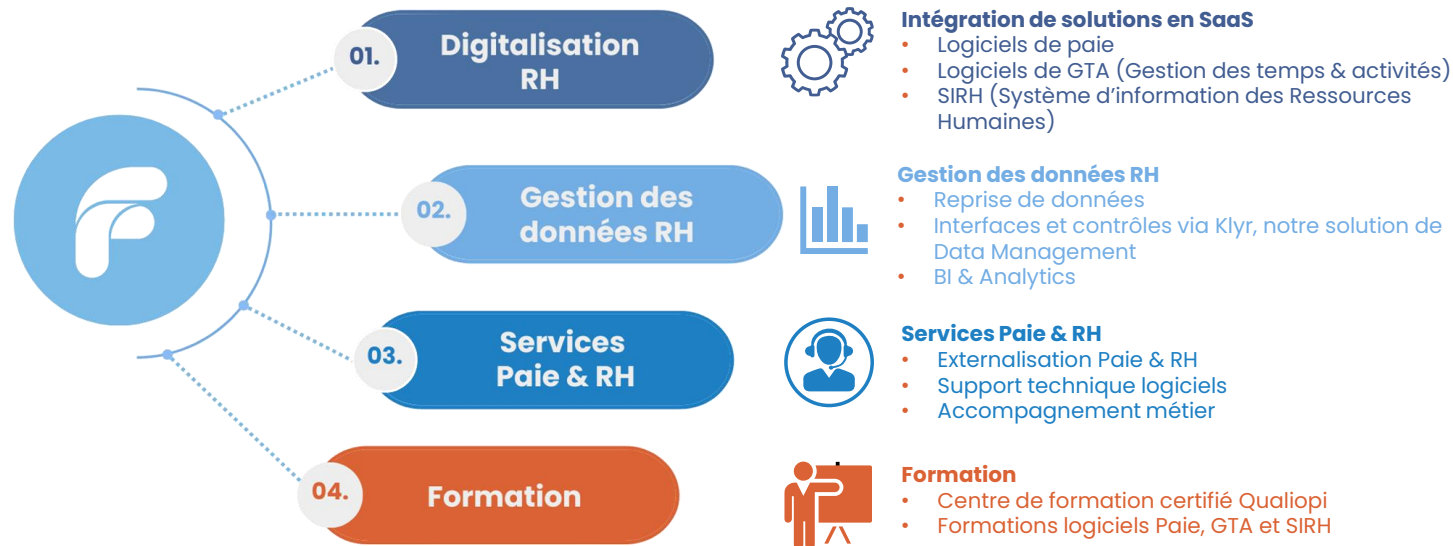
01. Digitalisation RH

Intégration de solutions en SaaS
• Logiciels de paie
• Logiciels de GTA (Gestion des temps & activités)
• SIRH (Système d'information des Ressources Humaines)

02. Gestion des données RH

Gestion des données RH
• Reprise de données
• Interfaces et contrôles via Klyr, notre solution de Data Management
• BI & Analytics

03. Services Paie & RH

Services Paie & RH
• Externalisation Paie & RH
• Support technique logiciels
• Accompagnement métier

04. Formation

Formation
• Centre de formation certifié Qualiopi
• Formations logiciels Paie, GTA et SIRH